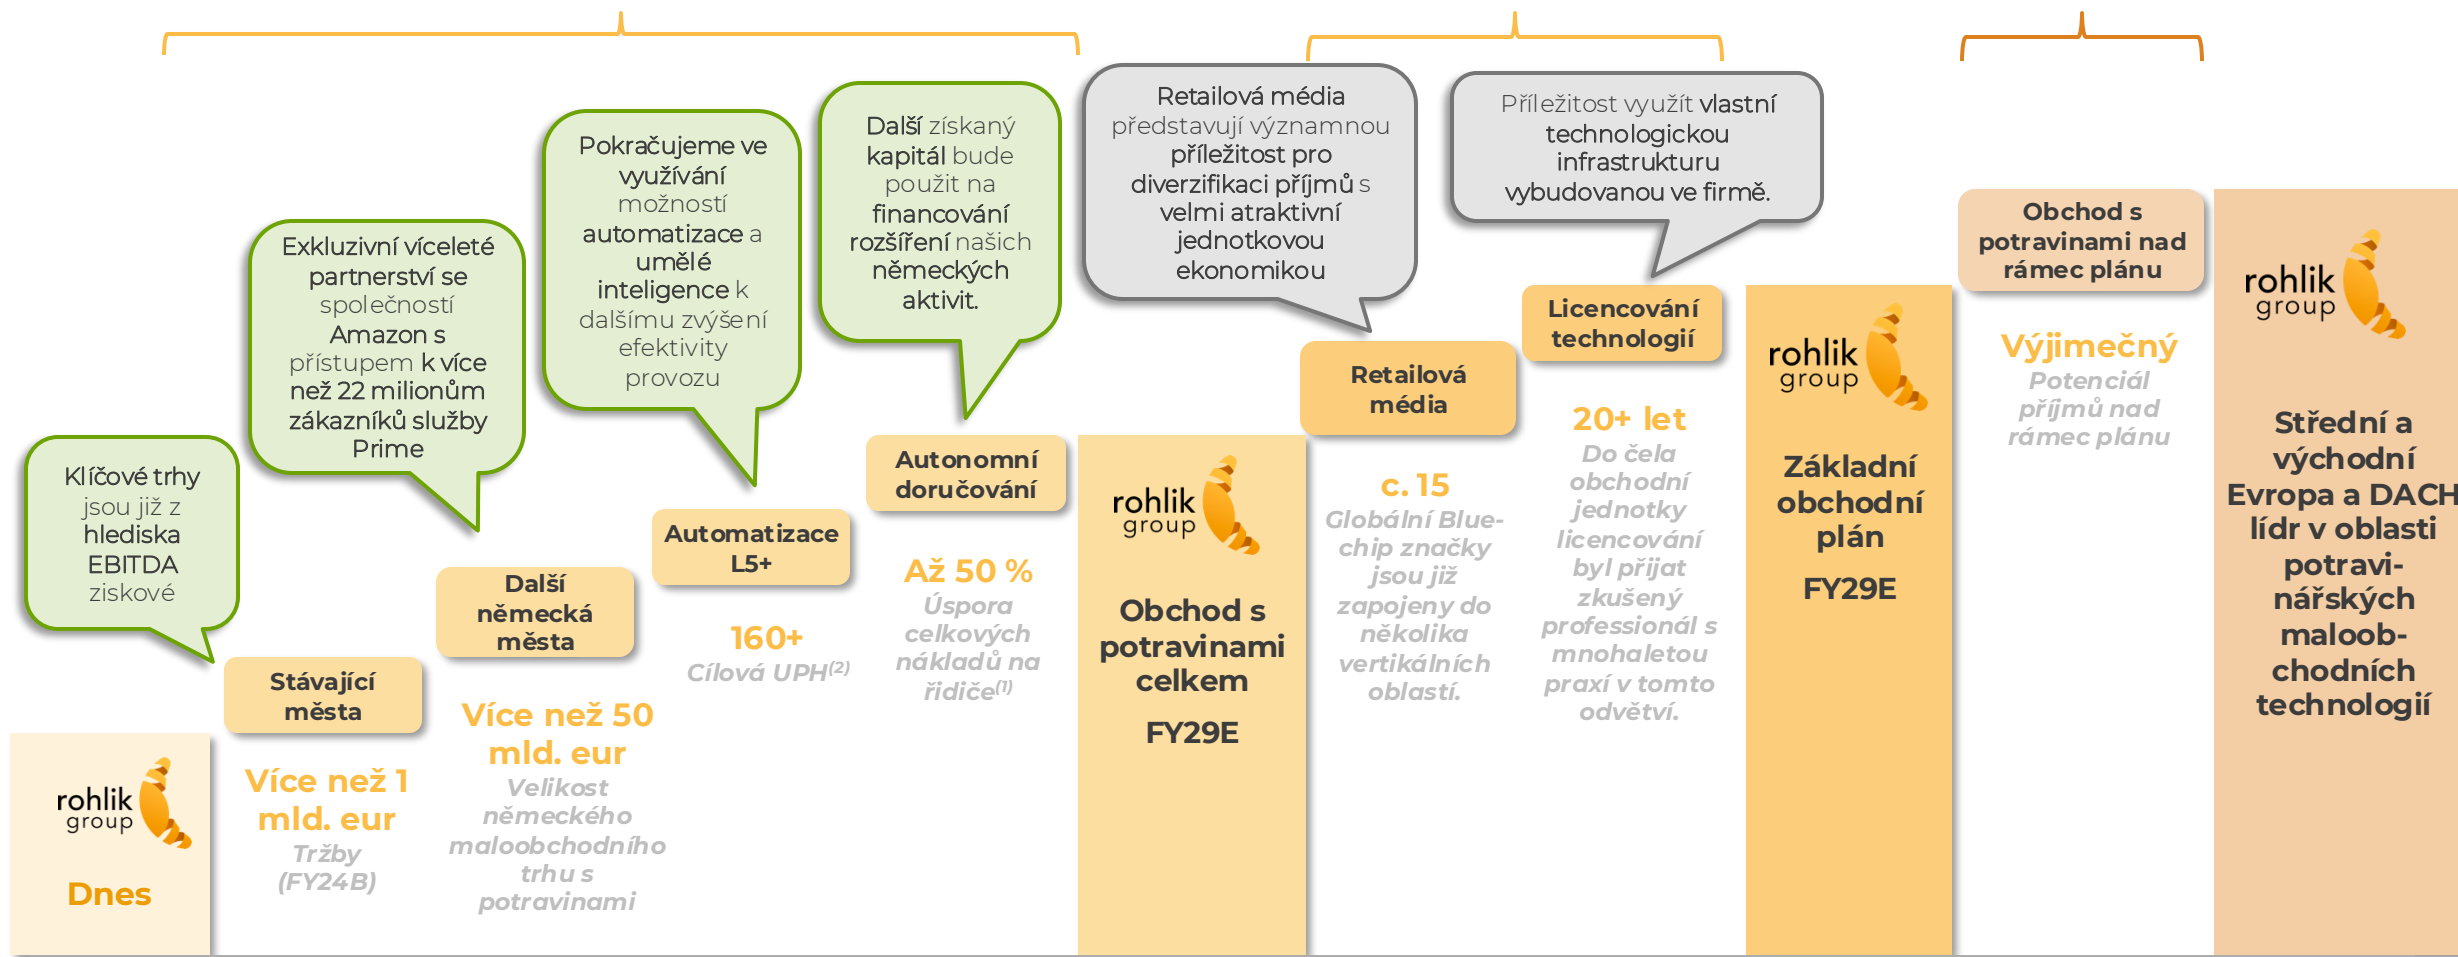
Klíčové trhy jsou již z hlediska EBITDA ziskové

Exkluzivní víceleté partnerství se společností Amazon s přístupem k více než 22 milionům zákazníků služby Prime

Pokračujeme ve využívání možností automatizace a umělé inteligence k dalšímu zvýšení efektivity provozu

Další získaný kapitál bude použit na financování rozšíření našich německých aktivit.

Retailová média představují významnou příležitost pro diverzifikaci příjmů s velmi atraktivní jednotkovou ekonomikou

Příležitost využít vlastní technologickou infrastrukturu vybudovanou ve firmě.

rohlik group

Dnes

Stávající města

Více než 1 mld. eur

Tržby (FY24B)

Další německá města

Více než 50 mld. eur

Velikost německého maloobchodního trhu s potravinami

Automatizace L5+

160+

Cílová UPH$^{(2)}$

Autonomní doručování

Až 50 %

Úspora celkových nákladů na řidiče$^{(1)}$

rohlik group

Obchod s potravinami celkem

FY29E

Retailová média

c. 15

Globální Blue-chip značky jsou již zapojeny do několika vertikálních oblastí.

Licencování technologií

20+ let

Do čela obchodní jednotky licencování byl přijat zkušený professionál s mnohaletou praxí v tomto odvětví.

rohlik group

Základní obchodní plán

FY29E

Obchod s potravinami nad rámec plánu

Výjimečný

Potenciál příjmů nad rámec plánu

rohlik group

Střední a východní Evropa a DACH lídr v oblasti potravinářských maloobchodních technologií